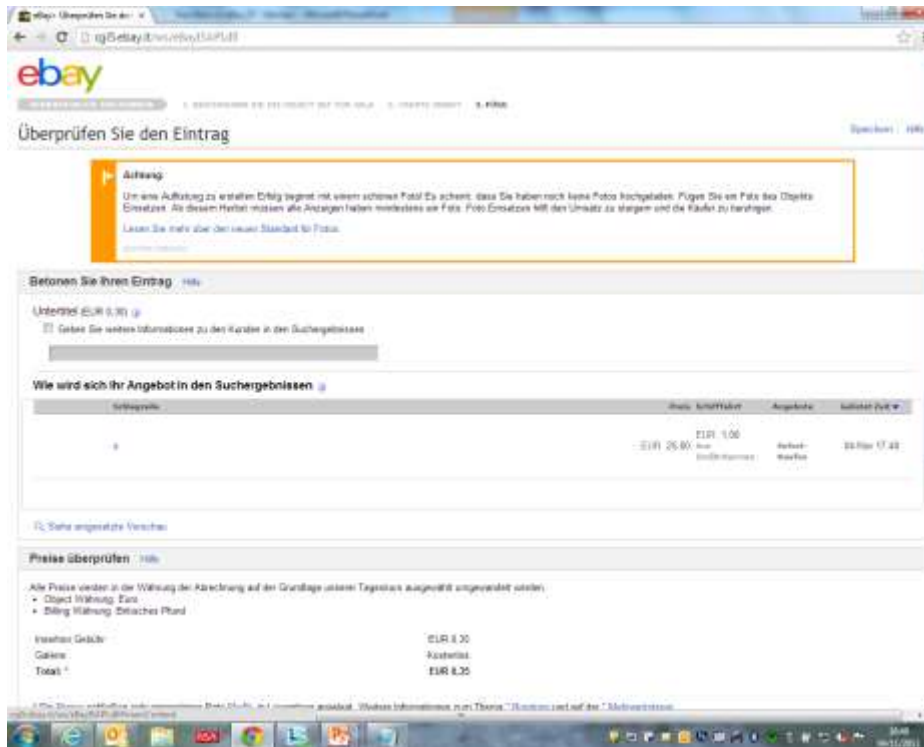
eBay: Überprüfen Sie den ×

ebay

Überprüfen Sie den Eintrag

Speichern | Hilfe

Achtung

Um eine Auflistung zu erstellen Erfolg beginnt mit einem schönen Foto! Es scheint, dass Sie haben noch keine Fotos hochgeladen. Fügen Sie ein Foto des Objekts Einsetzen. Ab diesem Herbst müssen alle Anzeigen haben mindestens ein Foto. Foto Einsetzen hilft den Umsatz zu steigern und die Käufer zu beruhigen.

Lesen Sie mehr über den neuen Standard für Fotos.

Betonen Sie Ihren Eintrag Hilfe

Untertitel (EUR 0,30)

Geben Sie weitere Informationen zu den Kunden in den Suchergebnissen

Wie wird sich Ihr Angebot in den Suchergebnissen

| Schlagzeile | Preis | Schifffahrt | Angebote | Zeit |
|---|---|---|---|---|
| 6 | EUR 25,80 | EUR 1,00 | Sofort-Kaufen | 17:48 |

Siehe angesetzte Vorschau

Preise überprüfen Hilfe

Alle Preise werden in der Währung der Abrechnung auf der Grundlage unseres Tageskurs ausgewählt umgewandelt werden.
• Object Währung: Euro
• Billing Währung: Britisches Pfund

| | |
|---|---|
| Insertion Gebühr | EUR 0,30 |
| Galerie | Kostenlos |
| Total * | EUR 0,35 |